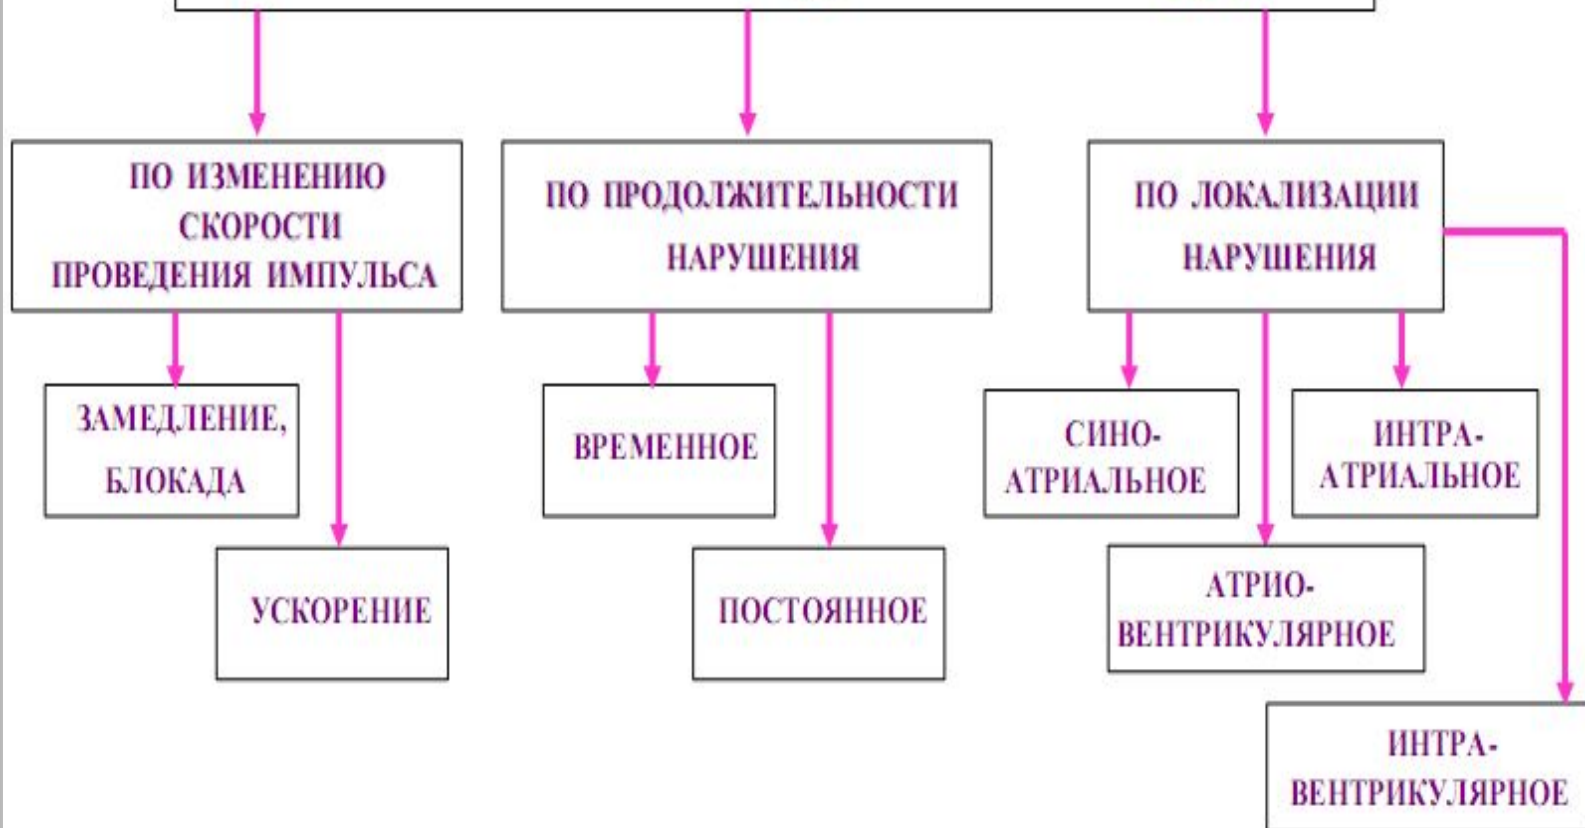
ПО ИЗМЕНЕНИЮ СКОРОСТИ ПРОВЕДЕНИЯ ИМПУЛЬСА

ПО ПРОДОЛЖИТЕЛЬНОСТИ НАРУШЕНИЯ

ПО ЛОКАЛИЗАЦИИ НАРУШЕНИЯ

ЗАМЕДЛЕНИЕ, БЛОКАДА

УСКОРЕНИЕ

ВРЕМЕННОЕ

ПОСТОЯННОЕ

СИНО-АТРИАЛЬНОЕ

ИНТРА-АТРИАЛЬНОЕ

АТРИО-ВЕНТРИКУЛЯРНОЕ

ИНТРА-ВЕНТРИКУЛЯРНОЕ